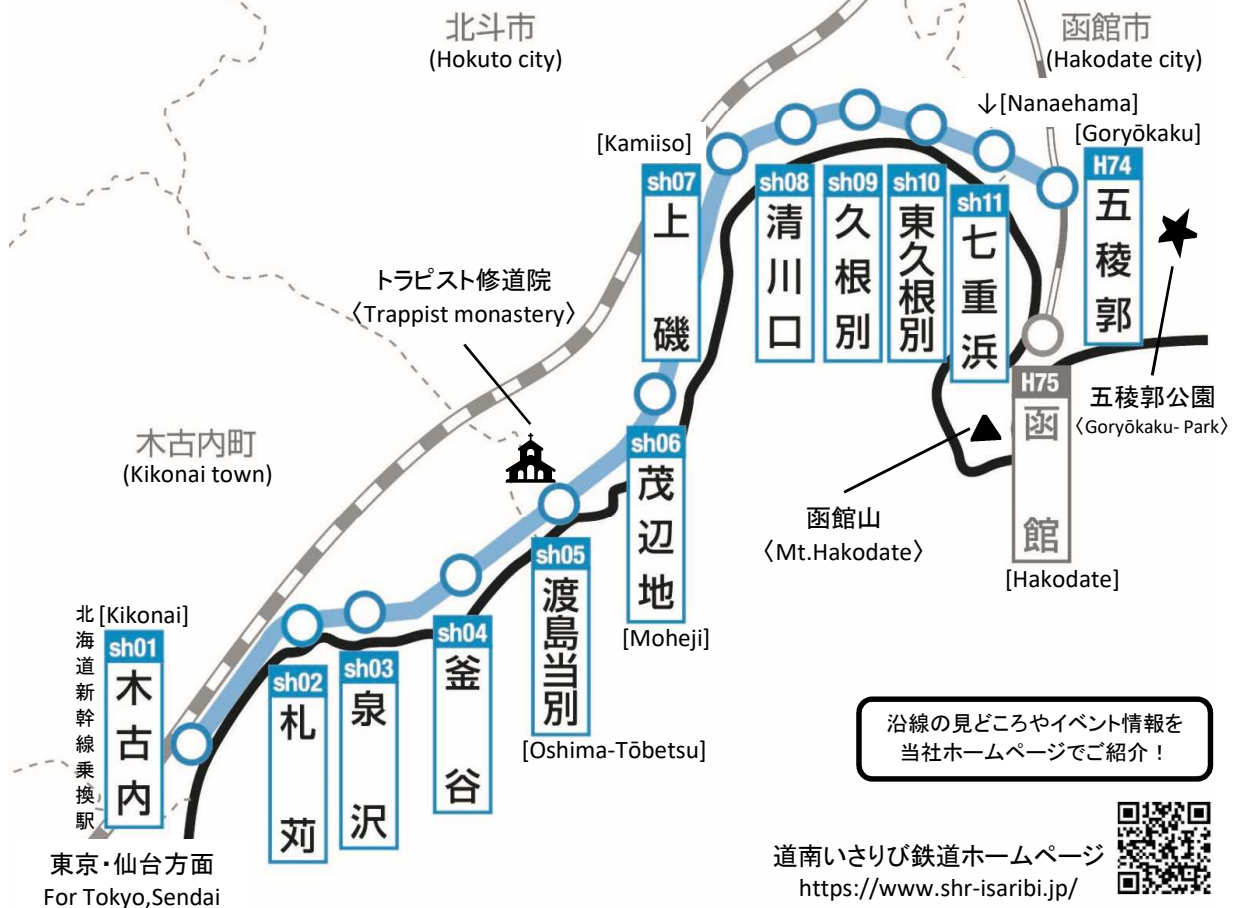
北斗市
(Hokuto city)

函館市
(Hakodate city)

↓[Nanaehama]

[Goryōkaku]

[Kamiiso]

sh07
上
磯

sh08
清
川
口

sh09
久
根
別

sh10
東
久
根
別

sh11
七
重
浜

H74
五
稜
郭

トラピスト修道院
〈Trappist monastery〉

木古内町
(Kikonai town)

sh06
茂
辺
地

[Moheji]

H75
函
館

[Hakodate]

五稜郭公園
〈Goryōkaku- Park〉

函館山
〈Mt.Hakodate〉

北海道新幹線乗換駅

[Kikonai]

sh01
木
古
内

sh02
札
苅

sh03
泉
沢

sh04
釜
谷

sh05
渡
島
当
別

[Oshima-Tōbetsu]

東京・仙台方面
For Tokyo,Sendai

沿線の見どころやイベント情報を
当社ホームページでご紹介！

道南いさりび鉄道ホームページ
https://www.shr-isaribi.jp/